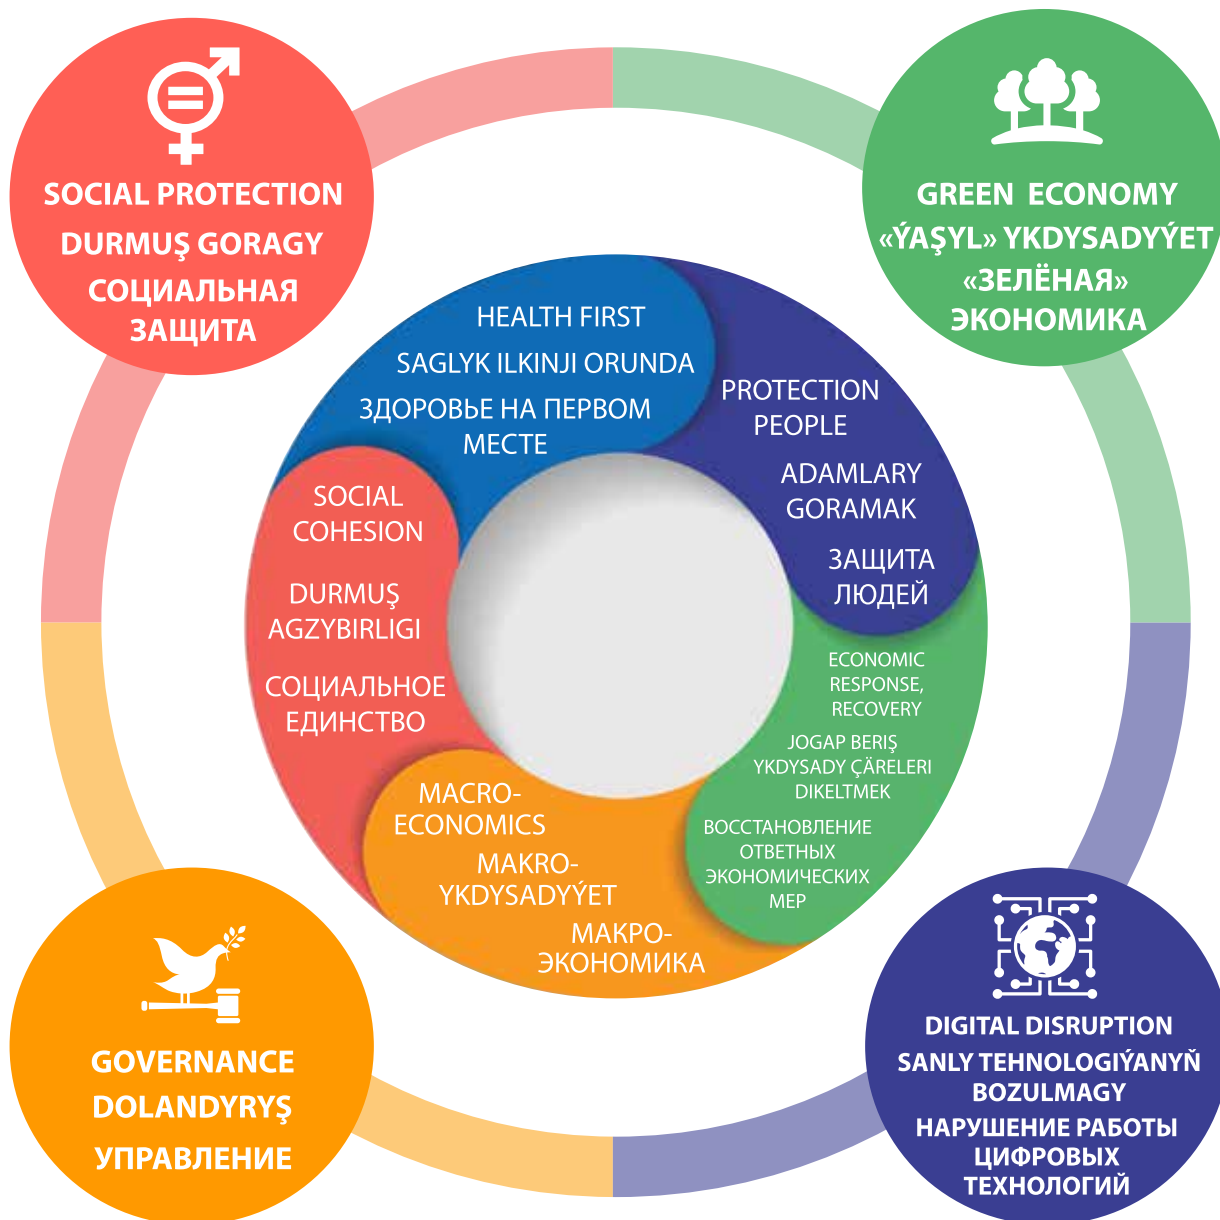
SOCIAL PROTECTION
DURMUŞ GORAGY
СОЦИАЛЬНАЯ ЗАЩИТА

GREEN ECONOMY
«ÝAŞYL» YKDYSADYÝET
«ЗЕЛЁНАЯ» ЭКОНОМИКА

HEALTH FIRST
SAGLYK ILKINJI ORUNDA
ЗДОРОВЬЕ НА ПЕРВОМ МЕСТЕ

PROTECTION PEOPLE
ADAMLARY GORAMAK
ЗАЩИТА ЛЮДЕЙ

ECONOMIC RESPONSE, RECOVERY
JOGAP BERIŞ YKDYSADY ÇÄRELERI DIKELTMEK
ВОССТАНОВЛЕНИЕ ОТВЕТНЫХ ЭКОНОМИЧЕСКИХ МЕР

MACRO-ECONOMICS
MAKRO-YKDYSADYÝET
МАКРО-ЭКОНОМИКА

SOCIAL COHESION
DURMUŞ AGZYBIRLIGI
СОЦИАЛЬНОЕ ЕДИНСТВО

GOVERNANCE
DOLANDYRYŞ
УПРАВЛЕНИЕ

DIGITAL DISRUPTION
SANLY TEHNOLOGIÝANYŇ BOZULMAGY
НАРУШЕНИЕ РАБОТЫ ЦИФРОВЫХ ТЕХНОЛОГИЙ